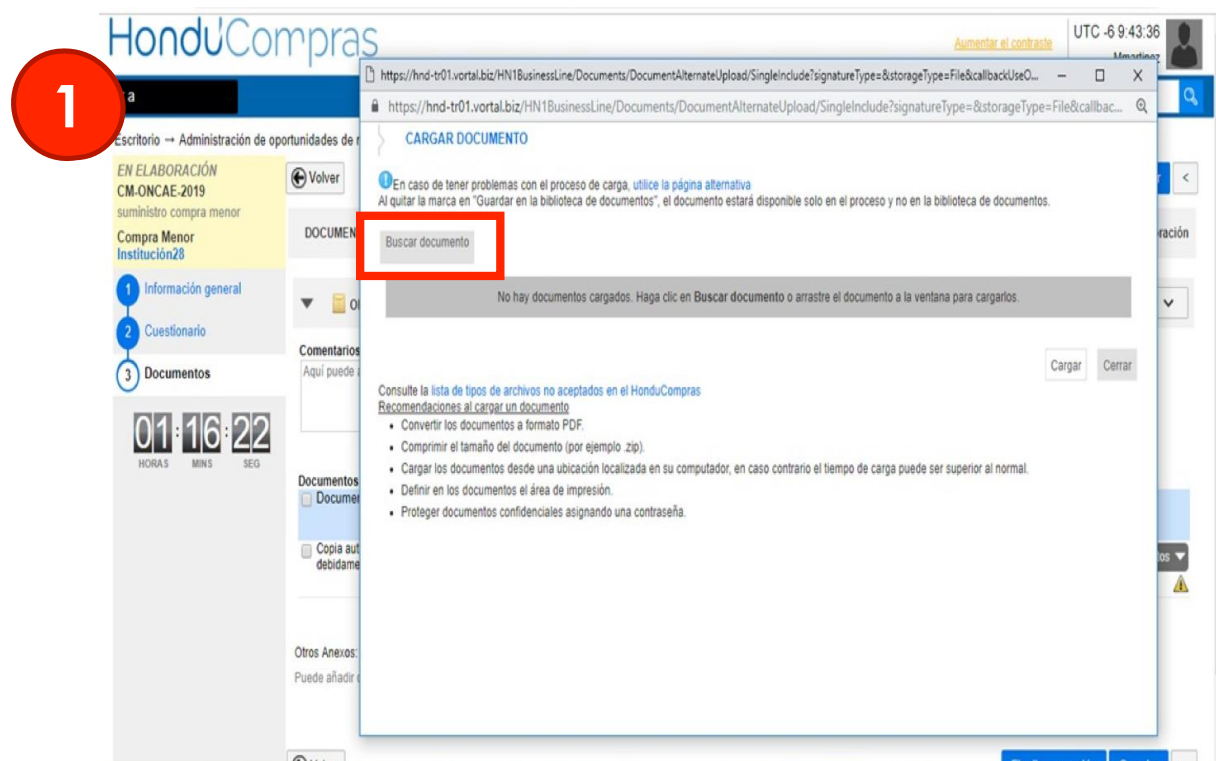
HonduCompras

Aumentar el contraste

UTC -6 9:43:36

Mmartinez

1

a

Escritorio → Administración de oportunidades de r

EN ELABORACIÓN
CM-ONCAE-2019
suministro compra menor

Compra Menor
Institución28

1 Información general

2 Cuestionario

3 Documentos

01 : 16 : 22
HORAS MINS SEG

Volver

DOCUMEN

ración

Comentarios
Aquí puede a

Documentos
Documen

Copia aut
debidame

Otros Anexos:
Puede añadir

https://hnd-tr01.vortal.biz/HN1BusinessLine/Documents/DocumentAlternateUpload/SingleInclude?signatureType=&storageType=File&callbackUseO...

https://hnd-tr01.vortal.biz/HN1BusinessLine/Documents/DocumentAlternateUpload/SingleInclude?signatureType=&storageType=File&callbac...

CARGAR DOCUMENTO

En caso de tener problemas con el proceso de carga, utilice la página alternativa
Al quitar la marca en "Guardar en la biblioteca de documentos", el documento estará disponible solo en el proceso y no en la biblioteca de documentos.

Buscar documento

No hay documentos cargados. Haga clic en Buscar documento o arrastre el documento a la ventana para cargarlos.

Cargar Cerrar

Consulte la lista de tipos de archivos no aceptados en el HonduCompras
Recomendaciones al cargar un documento

- Convertir los documentos a formato PDF.
- Comprimir el tamaño del documento (por ejemplo .zip).
- Cargar los documentos desde una ubicación localizada en su computador, en caso contrario el tiempo de carga puede ser superior al normal.
- Definir en los documentos el área de impresión.
- Proteger documentos confidenciales asignando una contraseña.